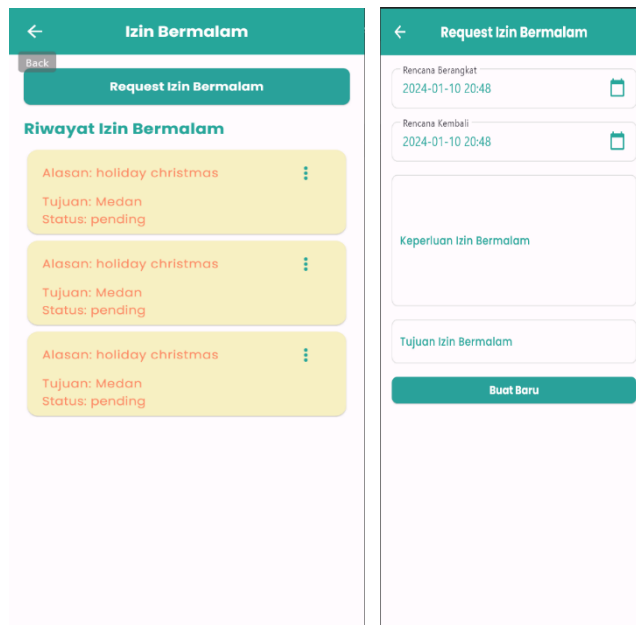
Izin Bermalam
Back
Request Izin Bermalam
Riwayat Izin Bermalam
Alasan: holiday christmas
Tujuan: Medan
Status: pending
Alasan: holiday christmas
Tujuan: Medan
Status: pending
Alasan: holiday christmas
Tujuan: Medan
Status: pending

Request Izin Bermalam
Rencana Berangkat
2024-01-10 20:48
Rencana Kembali
2024-01-10 20:48
Keperluan Izin Bermalam
Tujuan Izin Bermalam
Buat Baru